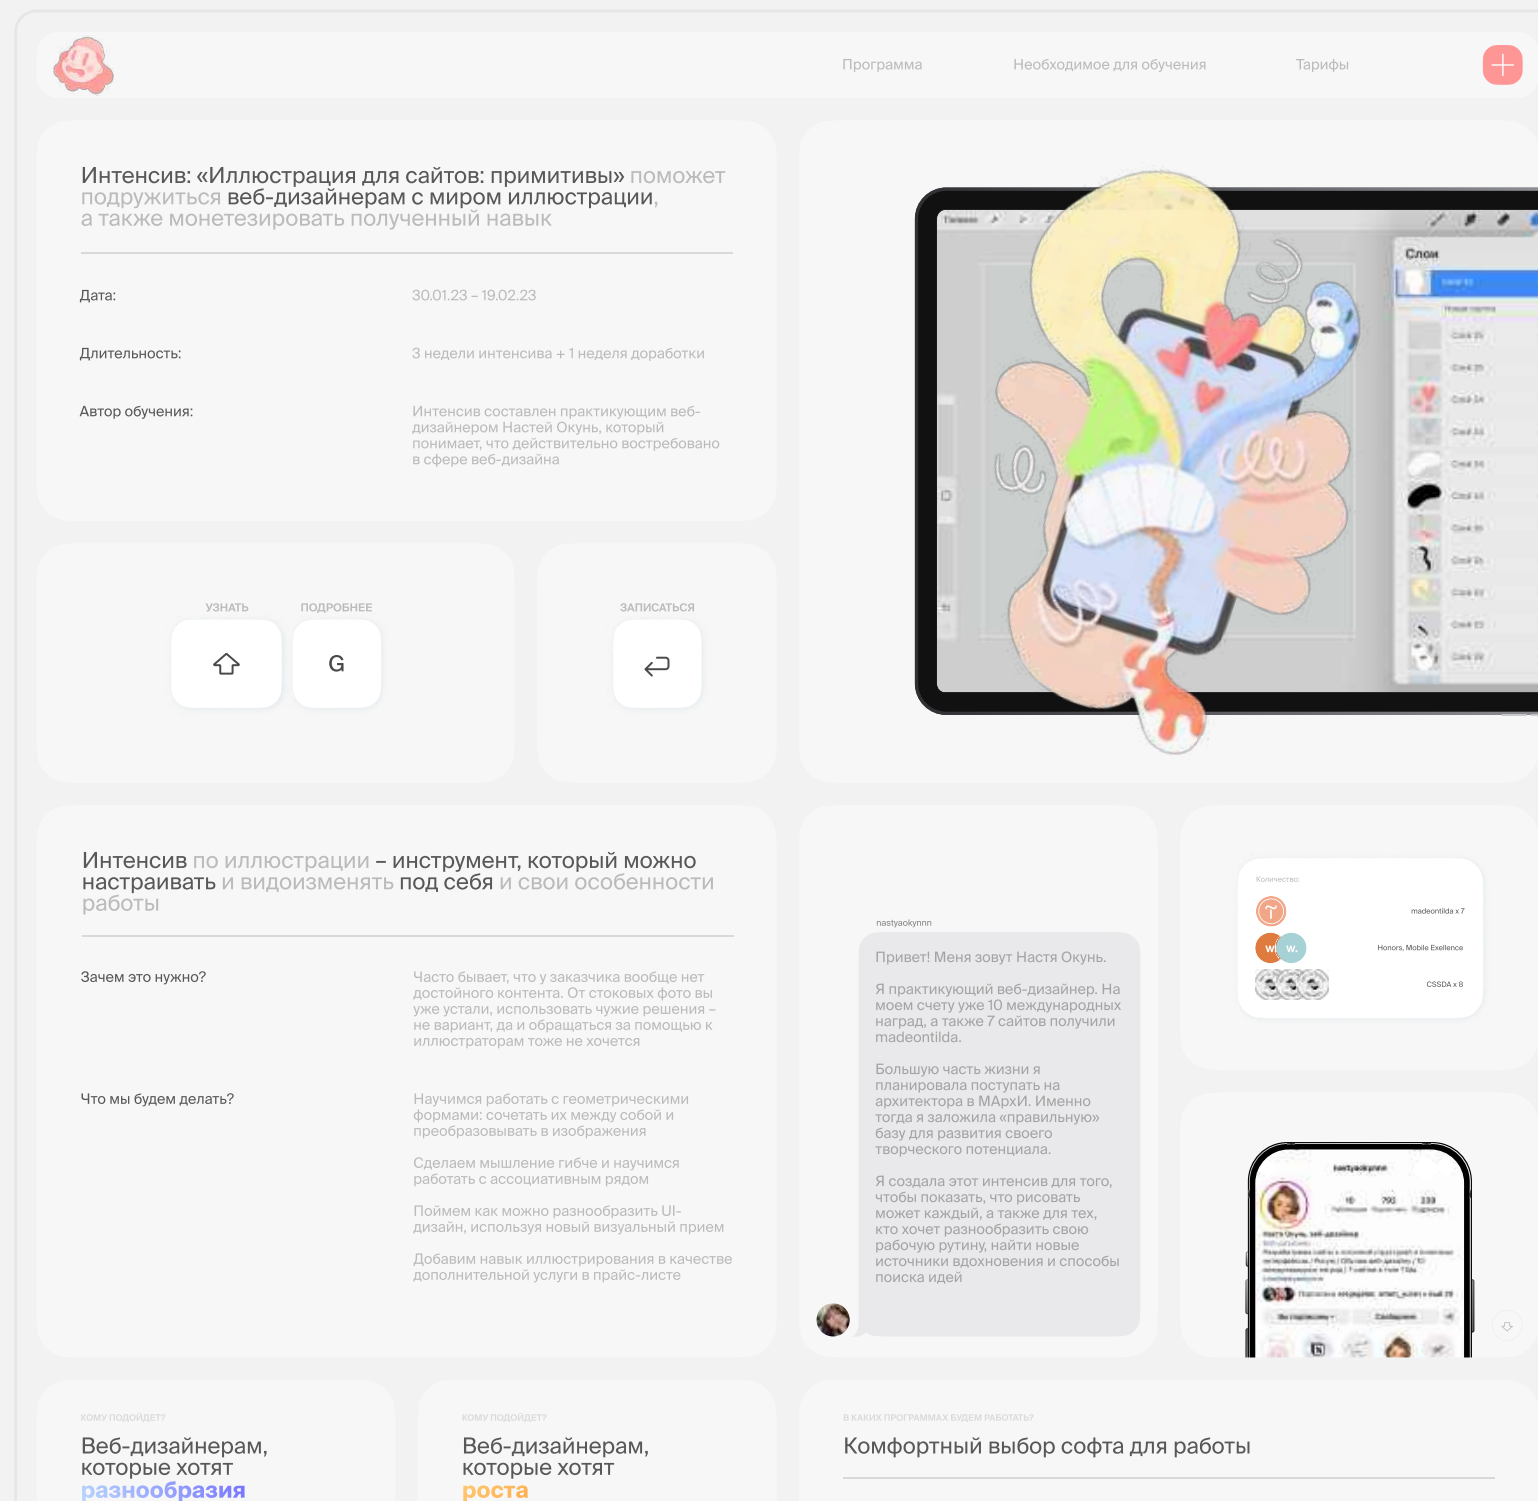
Программа Необходимое для обучения Тарифы

Интенсив: «Иллюстрация для сайтов: примитивы» поможет подружиться веб-дизайнерам с миром иллюстрации, а также монетезировать полученный навык

Дата: 30.01.23 – 19.02.23

Длительность: 3 недели интенсива + 1 неделя доработки

Автор обучения: Интенсив составлен практикующим веб-дизайнером Настей Окунь, который понимает, что действительно востребовано в сфере веб-дизайна

УЗНАТЬ ПОДРОБНЕЕ

G

ЗАПИСАТЬСЯ

Слои

Интенсив по иллюстрации – инструмент, который можно настраивать и видоизменять под себя и свои особенности работы

Зачем это нужно? Часто бывает, что у заказчика вообще нет достойного контента. От стоковых фото вы уже устали, использовать чужие решения – не вариант, да и обращаться за помощью к иллюстраторам тоже не хочется

Что мы будем делать? Научимся работать с геометрическими формами: сочетать их между собой и преобразовывать в изображения

Сделаем мышление гибче и научимся работать с ассоциативным рядом

Поймем как можно разнообразить UI-дизайн, используя новый визуальный прием

Добавим навык иллюстрирования в качестве дополнительной услуги в прайс-листе

nastyaokynnn

Привет! Меня зовут Настя Окунь.

Я практикующий веб-дизайнер. На моем счету уже 10 международных наград, а также 7 сайтов получили madeontilda.

Большую часть жизни я планировала поступать на архитектора в МАрхИ. Именно тогда я заложила «правильную» базу для развития своего творческого потенциала.

Я создала этот интенсив для того, чтобы показать, что рисовать может каждый, а также для тех, кто хочет разнообразить свою рабочую рутину, найти новые источники вдохновения и способы поиска идей

Количество:

madeontilda x 7

Honors, Mobile Excellence

CSSDA x 8

nastyaokynnn

КОМУ ПОДОЙДЕТ?

Веб-дизайнерам, которые хотят разнообразия

КОМУ ПОДОЙДЕТ?

Веб-дизайнерам, которые хотят роста

В КАКИХ ПРОГРАММАХ БУДЕМ РАБОТАТЬ?

Комфортный выбор софта для работы